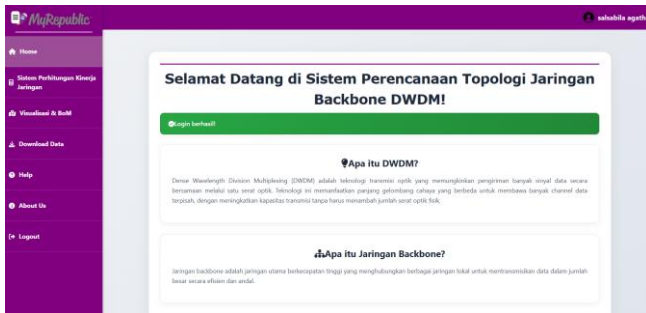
MyRepublic

salsabila agath

Home

Sistem Perhitungan Kinerja Jaringan

Visualisasi & BoM

Download Data

Help

About Us

Logout

Selamat Datang di Sistem Perencanaan Topologi Jaringan Backbone DWDM!

Login berhasil!

Apa itu DWDM?

Dense Wavelength Division Multiplexing (DWDM) adalah teknologi transmisi optik yang memungkinkan pengiriman banyak sinyal data secara bersamaan melalui satu serat optik. Teknologi ini memanfaatkan panjang gelombang cahaya yang berbeda untuk membawa banyak channel data terpisah, dengan meningkatkan kapasitas transmisi tanpa harus menambah jumlah serat optik fisik.

Apa itu Jaringan Backbone?

Jaringan backbone adalah jaringan utama berkecepatan tinggi yang menghubungkan berbagai jaringan lokal untuk mentransmisikan data dalam jumlah besar secara efisien dan andal.